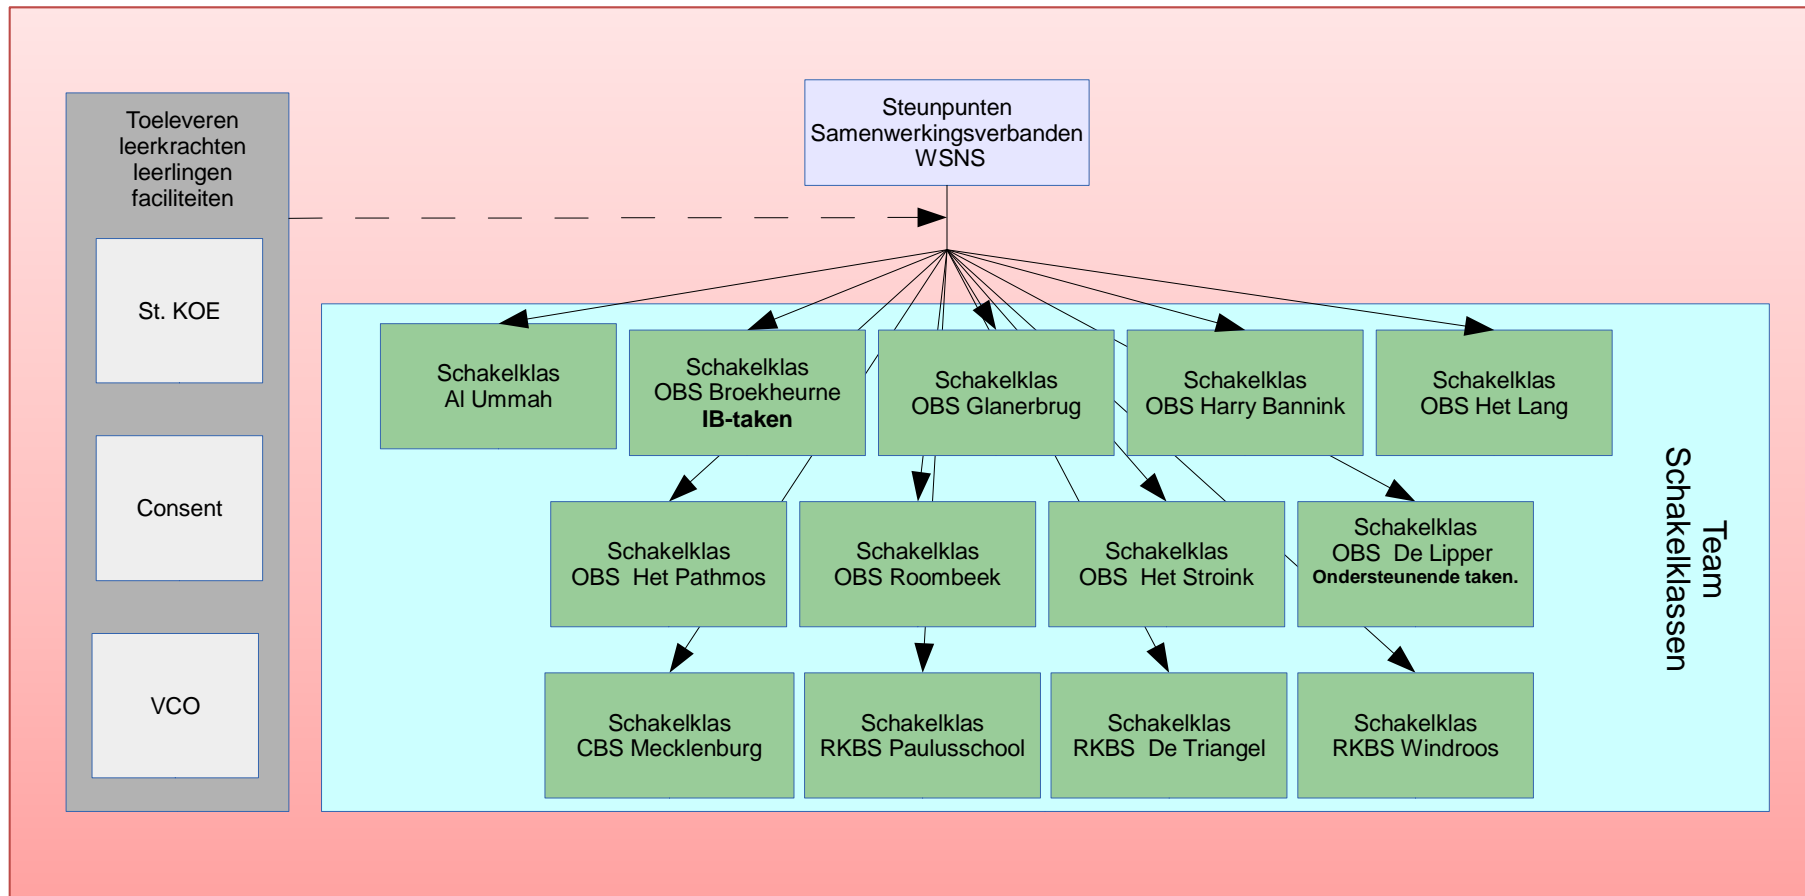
Toeleveren leerkrachten leerlingen faciliteiten

St. KOE

Consent

VCO

Steunpunten Samenwerkingsverbanden WSNS

Schakelklas Al Ummah

Schakelklas OBS Broekheurne **IB-taken**

Schakelklas OBS Glanerbrug

Schakelklas OBS Harry Bannink

Schakelklas OBS Het Lang

Schakelklas OBS Het Pathmos

Schakelklas OBS Roombeek

Schakelklas OBS Het Stroink

Schakelklas OBS De Lipper **Ondersteunende taken.**

Schakelklas CBS Mecklenburg

Schakelklas RKBS Paulusschool

Schakelklas RKBS De Triangel

Schakelklas RKBS Windroos

Team Schakelklassen